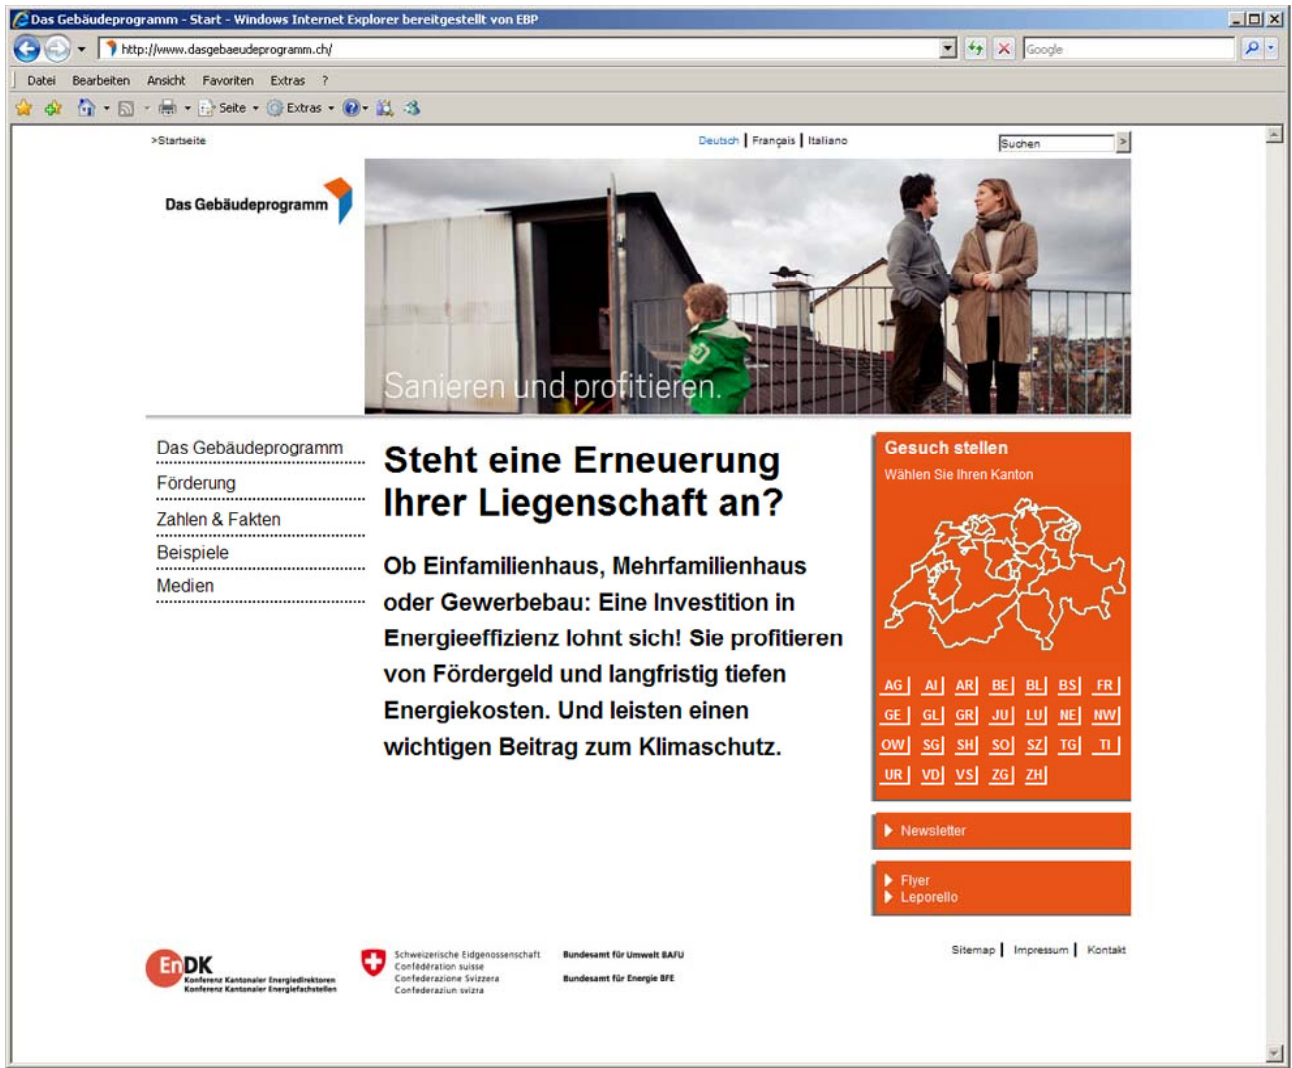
Das Gebäudeprogramm - Start - Windows Internet Explorer bereitgestellt von EBP

http://www.dasgebaeudeprogramm.ch/

Google

Datei Bearbeiten Ansicht Favoriten Extras ?

Seite Extras

>Startseite

Deutsch | Français | Italiano

Suchen

Das Gebäudeprogramm

Sanieren und profitieren.

Das Gebäudeprogramm
Förderung
Zahlen & Fakten
Beispiele
Medien

Steht eine Erneuerung Ihrer Liegenschaft an?

Ob Einfamilienhaus, Mehrfamilienhaus oder Gewerbebau: Eine Investition in Energieeffizienz lohnt sich! Sie profitieren von Fördergeld und langfristig tiefen Energiekosten. Und leisten einen wichtigen Beitrag zum Klimaschutz.

Gesuch stellen
Wählen Sie Ihren Kanton

AG AI AR BE BL BS FR
GE GL GR JU LU NE NW
OW SG SH SO SZ TG TI
UR VD VS ZG ZH

Newsletter

Flyer
Leporello

EnDK
Konferenz Kantonaler Energiedirektoren
Konferenz Kantonaler Energiefachstellen

Schweizerische Eidgenossenschaft
Confédération suisse
Confederazione Svizzera
Confederaziun svizra

Bundesamt für Umwelt BAFU
Bundesamt für Energie BFE

Sitemap | Impressum | Kontakt